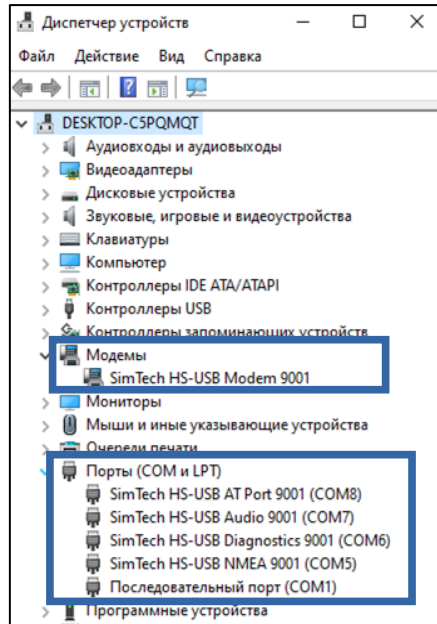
Диспетчер устройств
Файл Действие Вид Справка
DESKTOP-C5PQMQT
Аудиовходы и аудиовыходы
Видеоадаптеры
Дисковые устройства
Звуковые, игровые и видеоустройства
Клавиатуры
Компьютер
Контроллеры IDE ATA/ATAPI
Контроллеры USB
Контроллеры запоминающих устройств
Модемы
SimTech HS-USB Modem 9001
Мониторы
Мыши и иные указывающие устройства
Очереди печати
Порты (COM и LPT)
SimTech HS-USB AT Port 9001 (COM8)
SimTech HS-USB Audio 9001 (COM7)
SimTech HS-USB Diagnostics 9001 (COM6)
SimTech HS-USB NMEA 9001 (COM5)
Последовательный порт (COM1)
Программные устройства